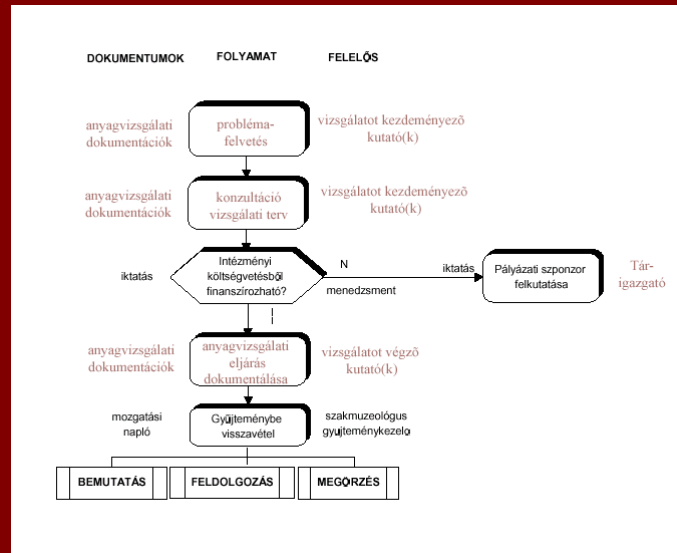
DOKUMENTUMOK FOLYAMAT FELELŐS

anyagvizsgálati dokumentációk

probléma-felvetés

vizsgálatot kezdeményező kutató(k)

anyagvizsgálati dokumentációk

konzultáció vizsgálati terv

vizsgálatot kezdeményező kutató(k)

iktatás

Intézményi költségvetésből finanszírozható?

N

menedzsment

iktatás

Pályázati szponzor felkutatása

Tár-igazgató

I

anyagvizsgálati dokumentációk

anyagvizsgálati eljárás dokumentálása

vizsgálatot végző kutató(k)

mozgatási napló

Gyűjteménybe visszavétel

szakmuzeológus gyűjteménykezelő

BEMUTATÁS

FELDOLGOZÁS

MEGŐRZÉS